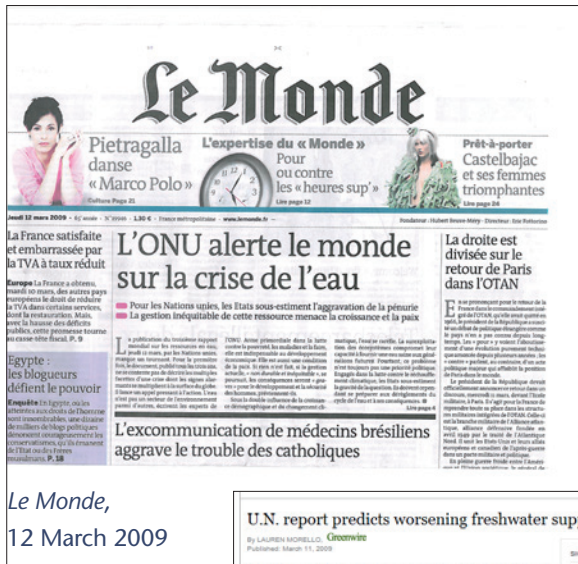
Le Monde

Pietragalla danse « Marco Polo »
Culture Page 21

L'expertise du « Monde »
Pour ou contre les « heures sup' »
Lire page 12

Prêt-à-porter
Castelbajac et ses femmes triomphantes
Lire page 24

Jeudi 12 mars 2009 · 65e année · N° 19944 · 1,30 € · France métropolitaine · www.lemonde.fr · Fondateur : Hubert Beuve-Méry · Directeur : Eric Fottorino

La France satisfaite et embarrassée par la TVA à taux réduit

Europe La France a obtenu, mardi 10 mars, des autres pays européens le droit de réduire la TVA dans certains services, dont la restauration. Mais, avec la hausse des déficits publics, cette promesse tourne au casse-tête fiscal. P. 9

Egypte : les blogueurs défient le pouvoir

Enquête En Egypte, où les atteintes aux droits de l'homme sont innombrables, une dizaine de milliers de blogs politiques dénoncent courageusement les conservatismes, qu'ils émanent de l'Etat ou des Frères musulmans. P. 18

L'ONU alerte le monde sur la crise de l'eau

Pour les Nations unies, les Etats sous-estiment l'aggravation de la pénurie
La gestion inéquitable de cette ressource menace la croissance et la paix

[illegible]

Lire page 4

La droite est divisée sur le retour de Paris dans l'OTAN

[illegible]

L'excommunication de médecins brésiliens aggrave le trouble des catholiques

Le Monde,
12 March 2009

U.N. report predicts worsening freshwater sup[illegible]
By LAUREN MORELLO, Greenwire
Published: March 11, 2009